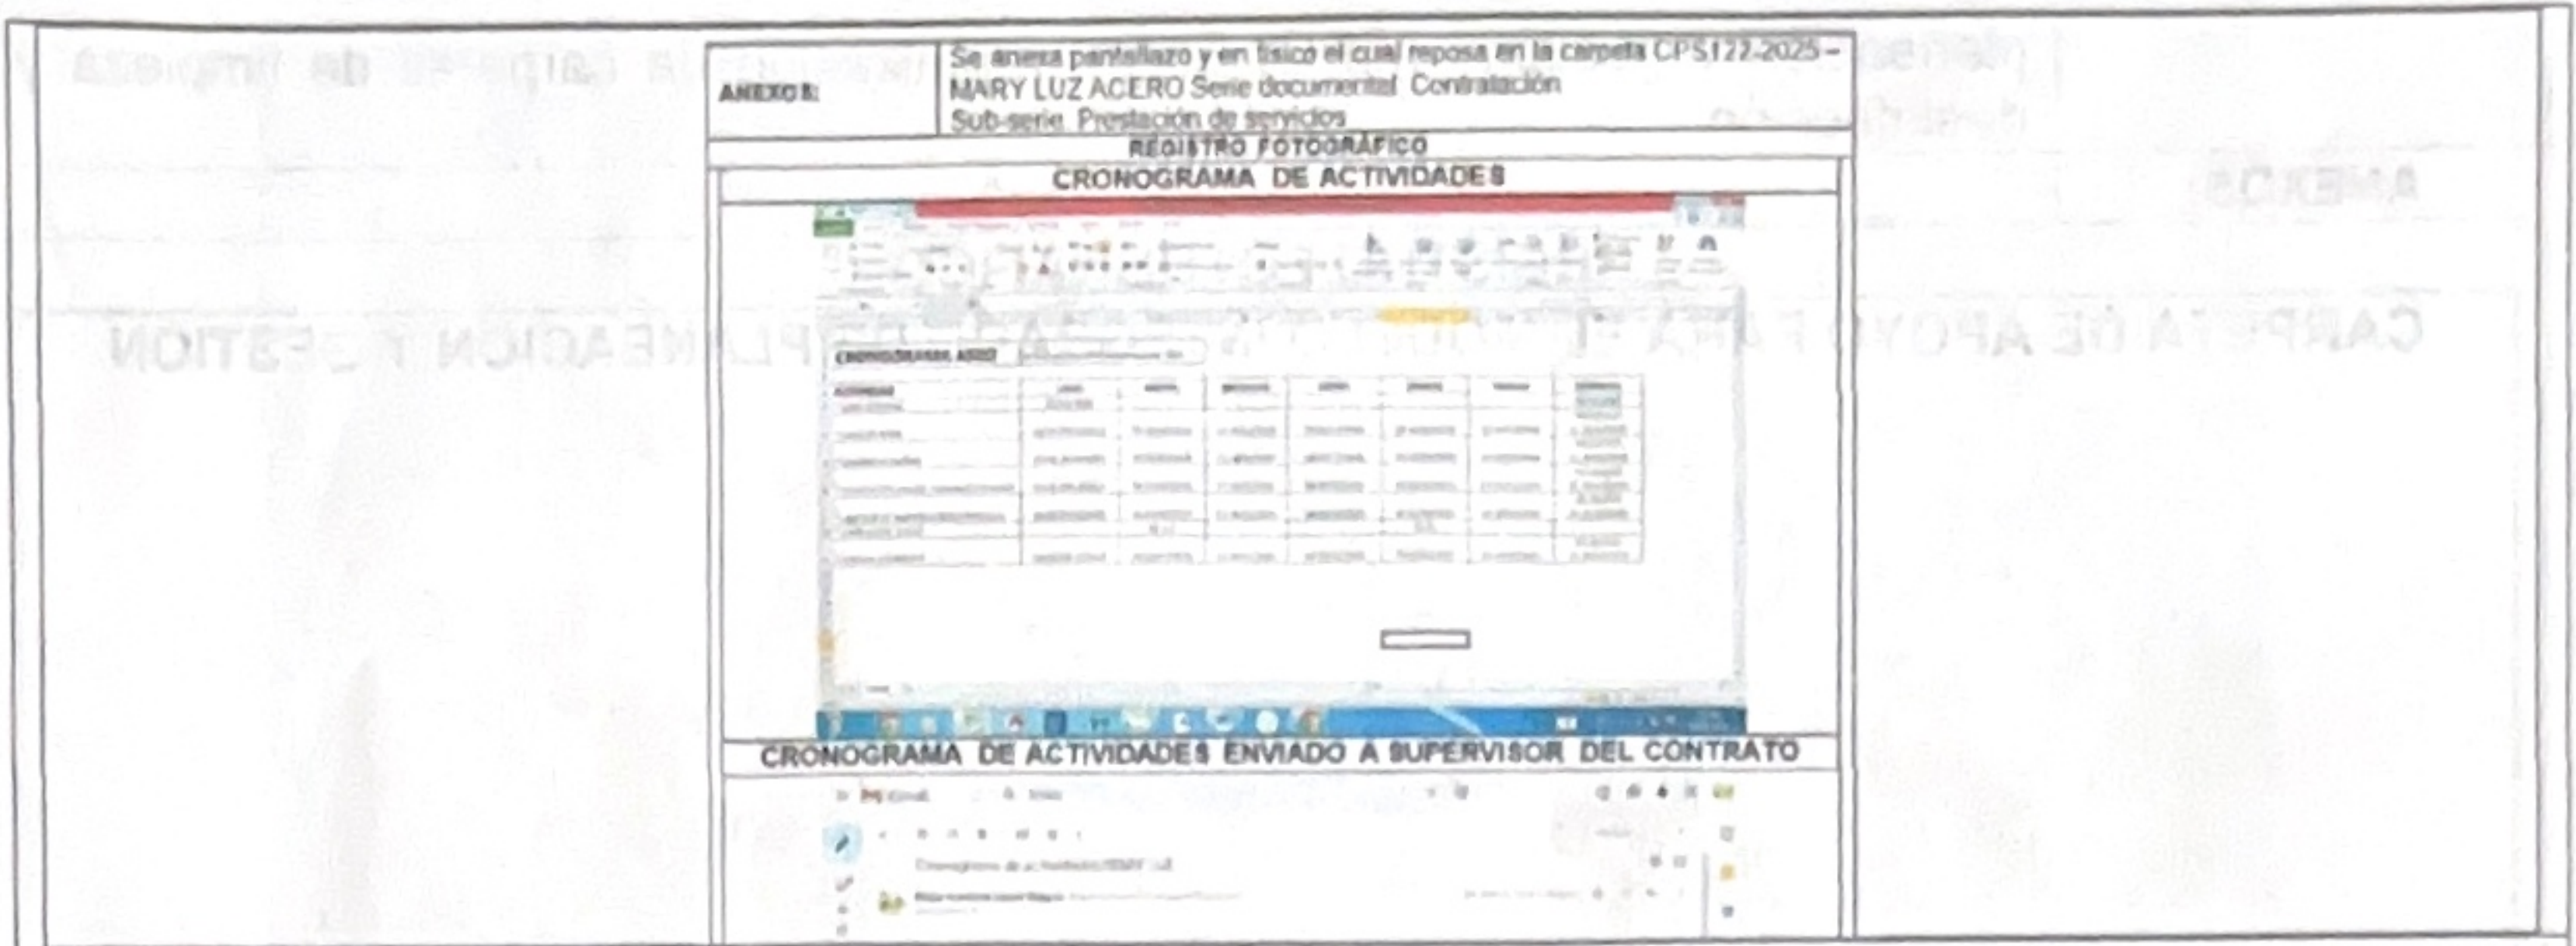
| ANEXOS: | Se anexa pantallazo y en físico el cual reposa en la carpeta CPS122-2025 – MARY LUZ ACERO Serie documental Contratación Sub-serie Prestación de servicios |
|---|---|

REGISTRO FOTOGRÁFICO

CRONOGRAMA DE ACTIVIDADES

CRONOGRAMA DE ACTIVIDADES ENVIADO A SUPERVISOR DEL CONTRATO